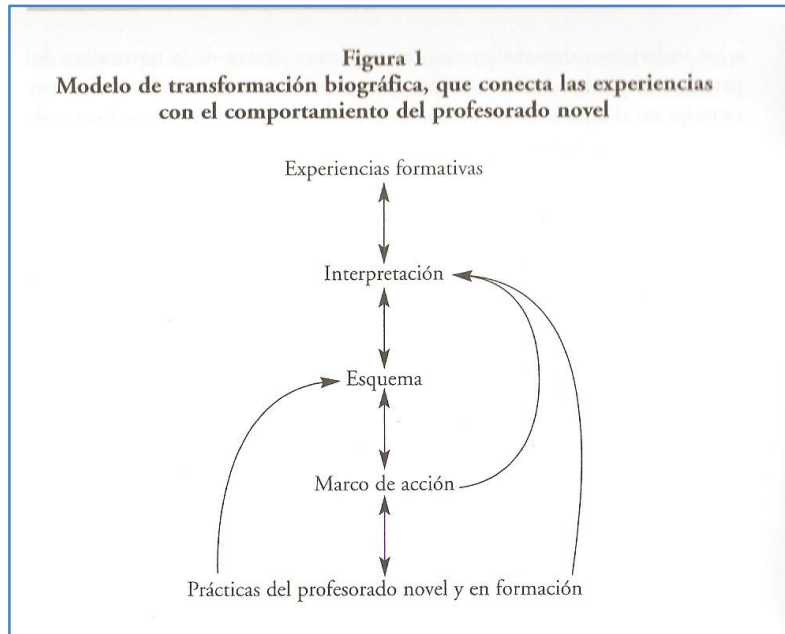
Figura 1
Modelo de transformación biográfica, que conecta las experiencias con el comportamiento del profesorado novel

Experiencias formativas

Interpretación

Esquema

Marco de acción

Prácticas del profesorado novel y en formación